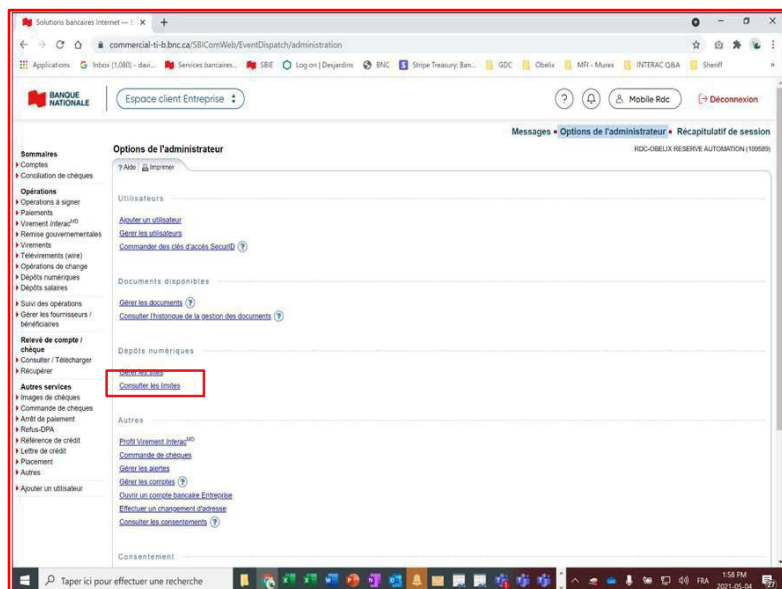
Solutions bancaires Internet — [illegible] ×  +

commercial-ti-b.bnc.ca/SBIComWeb/EventDispatch/administration

Applications  Inbox (1,080) - davi...  Services bancaires...  SBIE  Log on | Desjardins  BNC  Stripe Treasury: Ban...  GDC  Obelix  MFI - Murex  INTERAC Q&A  Sheriff

BANQUE NATIONALE

Espace client Entreprise

Mobile Rdc

Déconnexion

Messages • Options de l'administrateur • Récapitulatif de session

Sommaires
Comptes
Conciliation de chèques

Opérations
Opérations à signer
Paiements
Virement *Interac*MD
Remise gouvernementales
Virements
Télévirements (wire)
Opérations de change
Dépôts numériques
Dépôts salaires

Suivi des opérations
Gérer les fournisseurs / bénéficiaires

Relevé de compte / chèque
Consulter / Télécharger
Récupérer

Autres services
Images de chèques
Commande de chèques
Arrêt de paiement
Refus-DPA
Référence de crédit
Lettre de crédit
Placement
Autres

Ajouter un utilisateur

Options de l'administrateur

RDC-OBELIX RESERVE AUTOMATION (100589)

Aide  Imprimer

Utilisateurs

Ajouter un utilisateur
Gérer les utilisateurs
Commander des clés d'accès SecurID

Documents disponibles

Gérer les documents
Consulter l'historique de la gestion des documents

Dépôts numériques

Gérer les sites
Consulter les limites

Autres

Profil Virement *Interac*MD
Commande de chèques
Gérer les alertes
Gérer les comptes
Ouvrir un compte bancaire Entreprise
Effectuer un changement d'adresse
Consulter les consentements

Consentement

Taper ici pour effectuer une recherche

FRA  1:58 PM  2021-05-04